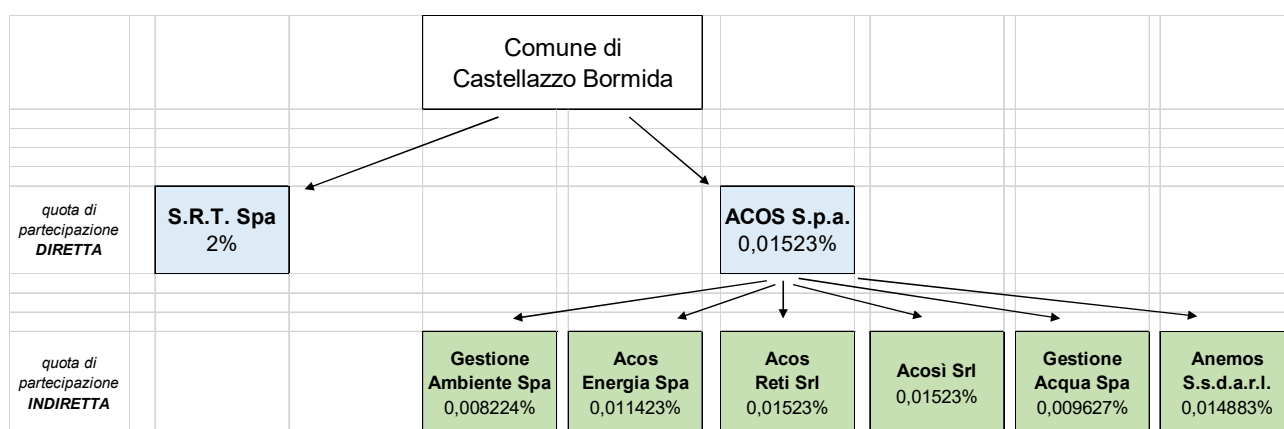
Comune di Castellazzo Bormida

quota di partecipazione DIRETTA

S.R.T. Spa
2%

ACOS S.p.a.
0,01523%

quota di partecipazione INDIRETTA

Gestione Ambiente Spa
0,008224%

Acos Energia Spa
0,011423%

Acos Reti Srl
0,01523%

Acosì Srl
0,01523%

Gestione Acqua Spa
0,009627%

Anemos S.s.d.a.r.l.
0,014883%